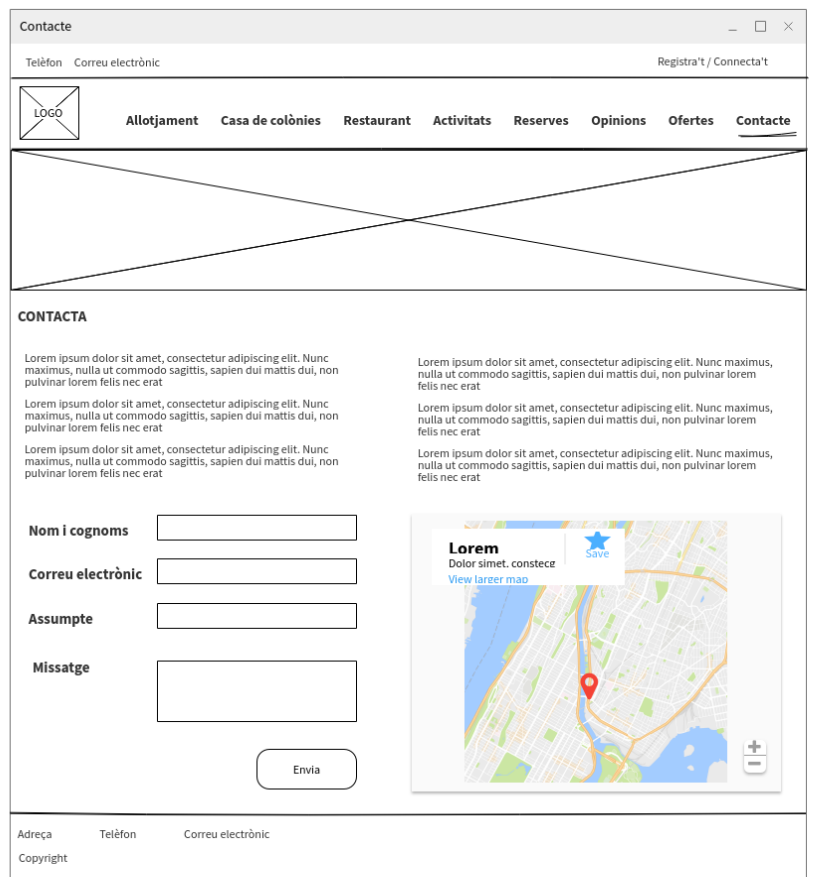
Contacte

Telèfon Correu electrònic

Registra't / Connecta't

LOGO

Allotjament Casa de colònies Restaurant Activitats Reserves Opinions Ofertes Contacte

CONTACTA

Lorem ipsum dolor sit amet, consectetur adipiscing elit. Nunc maximus, nulla ut commodo sagittis, sapien dui mattis dui, non pulvinar lorem felis nec erat

Lorem ipsum dolor sit amet, consectetur adipiscing elit. Nunc maximus, nulla ut commodo sagittis, sapien dui mattis dui, non pulvinar lorem felis nec erat

Lorem ipsum dolor sit amet, consectetur adipiscing elit. Nunc maximus, nulla ut commodo sagittis, sapien dui mattis dui, non pulvinar lorem felis nec erat

Lorem ipsum dolor sit amet, consectetur adipiscing elit. Nunc maximus, nulla ut commodo sagittis, sapien dui mattis dui, non pulvinar lorem felis nec erat

Lorem ipsum dolor sit amet, consectetur adipiscing elit. Nunc maximus, nulla ut commodo sagittis, sapien dui mattis dui, non pulvinar lorem felis nec erat

Lorem ipsum dolor sit amet, consectetur adipiscing elit. Nunc maximus, nulla ut commodo sagittis, sapien dui mattis dui, non pulvinar lorem felis nec erat

Nom i cognoms

Correu electrònic

Assumpte

Missatge

Envia

Lorem
Dolor simet, consecg
View larger map
Save

Adreça Telèfon Correu electrònic

Copyright